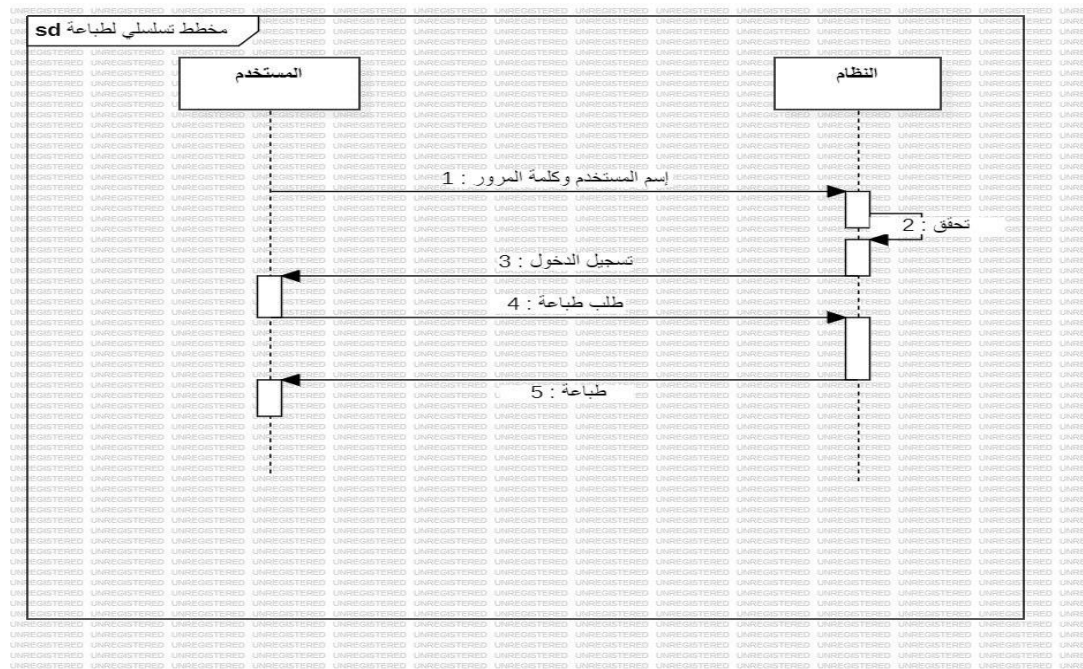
sd مخطط تسلسلي لطباعة

المستخدم

النظام

إسم المستخدم وكلمة المرور : 1

تحقق : 2

تسجيل الدخول : 3

طلب طباعة : 4

طباعة : 5

UNREGISTERED UNREGISTERED UNREGISTERED UNREGISTERED UNREGISTERED UNREGISTERED UNREGISTERED UNREGISTERED UNREGISTERED UNREGISTERED UNREGISTERED UNREGISTERED UNREGISTERED